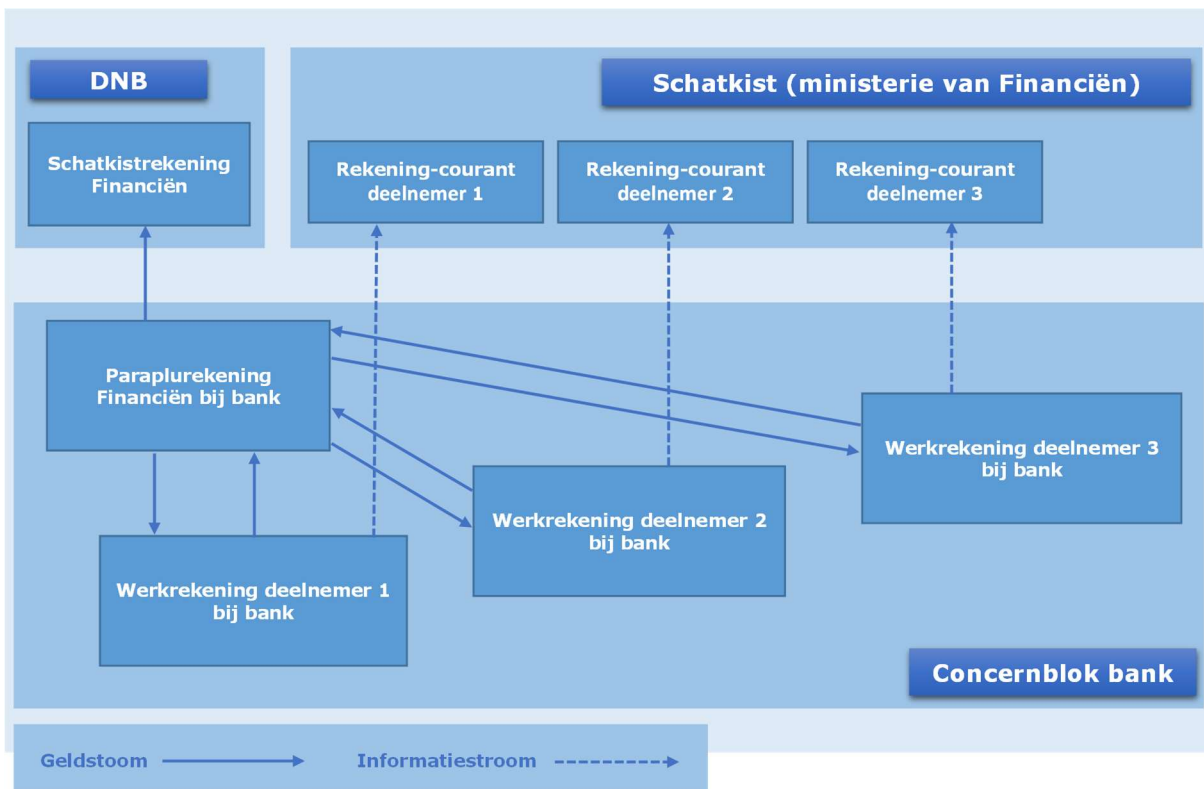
DNB

Schatkist (ministerie van Financiën)

Schatkistrekening Financiën

Rekening-courant deelnemer 1

Rekening-courant deelnemer 2

Rekening-courant deelnemer 3

Paraplurekening Financiën bij bank

Werkrekening deelnemer 3 bij bank

Werkrekening deelnemer 2 bij bank

Werkrekening deelnemer 1 bij bank

Concernblok bank

Geldstoom

Informatiestroom